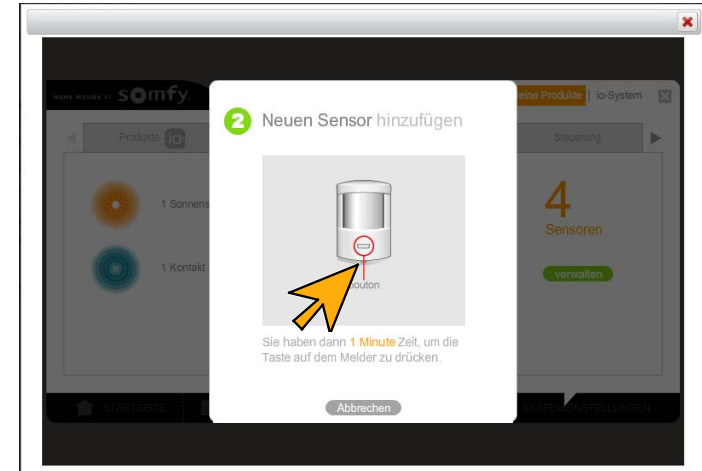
HOME MOTION BY somfy.

eine Produkte | io-System

Produkte io

Steuerung

1 Sonnens

1 Kontakt

4
Sensoren

verwalten

2 Neuen Sensor hinzufügen

bouton

Sie haben dann 1 Minute Zeit, um die Taste auf dem Melder zu drücken.

Abbrechen

STARTSEITE

SYSTEMEINSTELLUNGEN